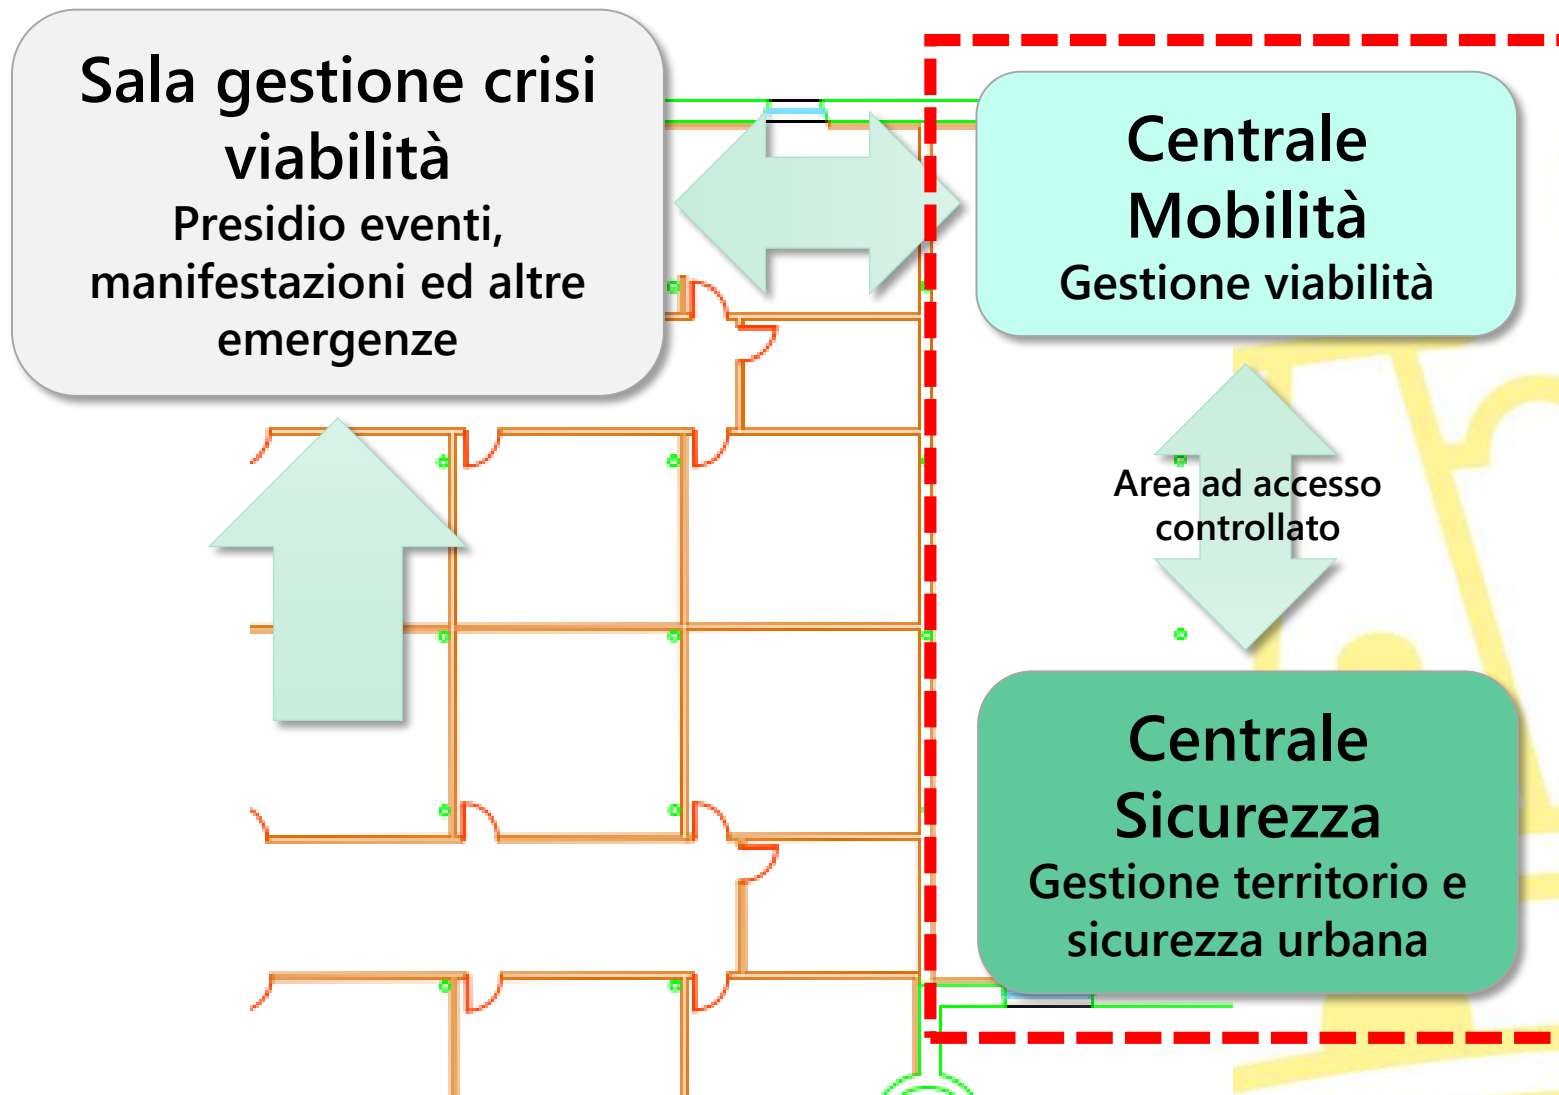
Sala gestione crisi viabilità
Presidio eventi, manifestazioni ed altre emergenze

Centrale Mobilità
Gestione viabilità

Area ad accesso controllato

Centrale Sicurezza
Gestione territorio e sicurezza urbana